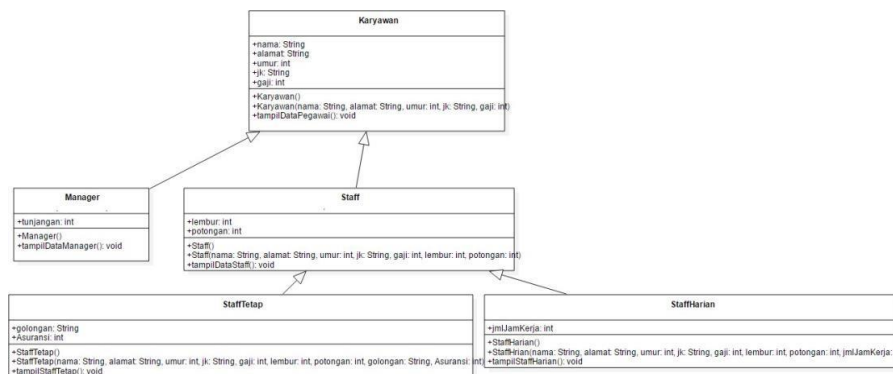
Karyawan

+nama: String
+alamat: String
+umur: int
+jk: String
+gaji: int

+Karyawan()
+Karyawan(nama: String, alamat: String, umur: int, jk: String, gaji: int)
+tampilDataPegawai(): void

Manager

+tunjangan: int

+Manager()
+tampilDataManager(): void

Staff

+lembur: int
+potongan: int

+Staff()
+Staff(nama: String, alamat: String, umur: int, jk: String, gaji: int, lembur: int, potongan: int)
+tampilDataStaff(): void

StaffTetap

+golongan: String
+Asuransi: int

+StaffTetap()
+StaffTetap(nama: String, alamat: String, umur: int, jk: String, gaji: int, lembur: int, potongan: int, golongan: String, Asuransi: int)
+tampilStaffTetap(): void

StaffHarian

+jmlJamKerja: int

+StaffHarian()
+StaffHrian(nama: String, alamat: String, umur: int, jk: String, gaji: int, lembur: int, potongan: int, jmlJamKerja: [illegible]
+tampilStaffHarian(): void